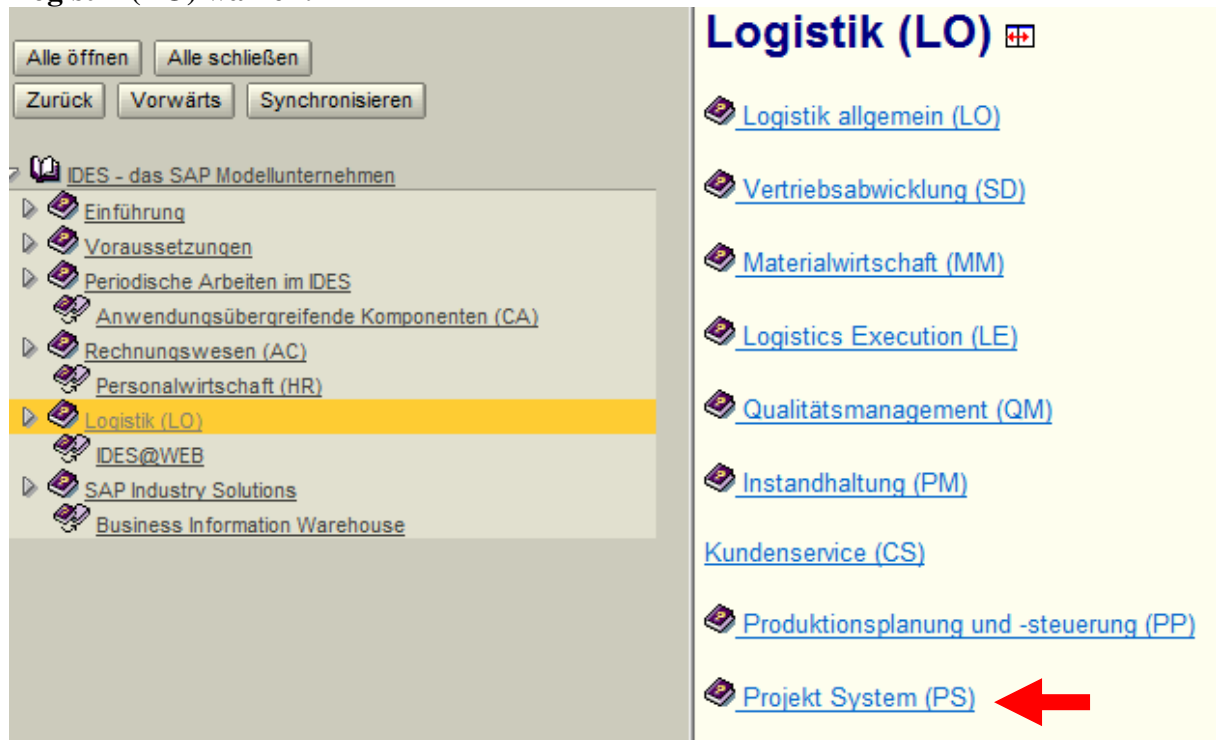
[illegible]

Alle öffnen Alle schließen
Zurück Vorwärts Synchronisieren

IDES - das SAP Modellunternehmen
Einführung
Voraussetzungen
Periodische Arbeiten im IDES
Anwendungsübergreifende Komponenten (CA)
Rechnungswesen (AC)
Personalwirtschaft (HR)
Logistik (LO)
IDES@WEB
SAP Industry Solutions
Business Information Warehouse

Logistik (LO)

Logistik allgemein (LO)

Vertriebsabwicklung (SD)

Materialwirtschaft (MM)

Logistics Execution (LE)

Qualitätsmanagement (QM)

Instandhaltung (PM)

Kundenservice (CS)

Produktionsplanung und -steuerung (PP)

Projekt System (PS)